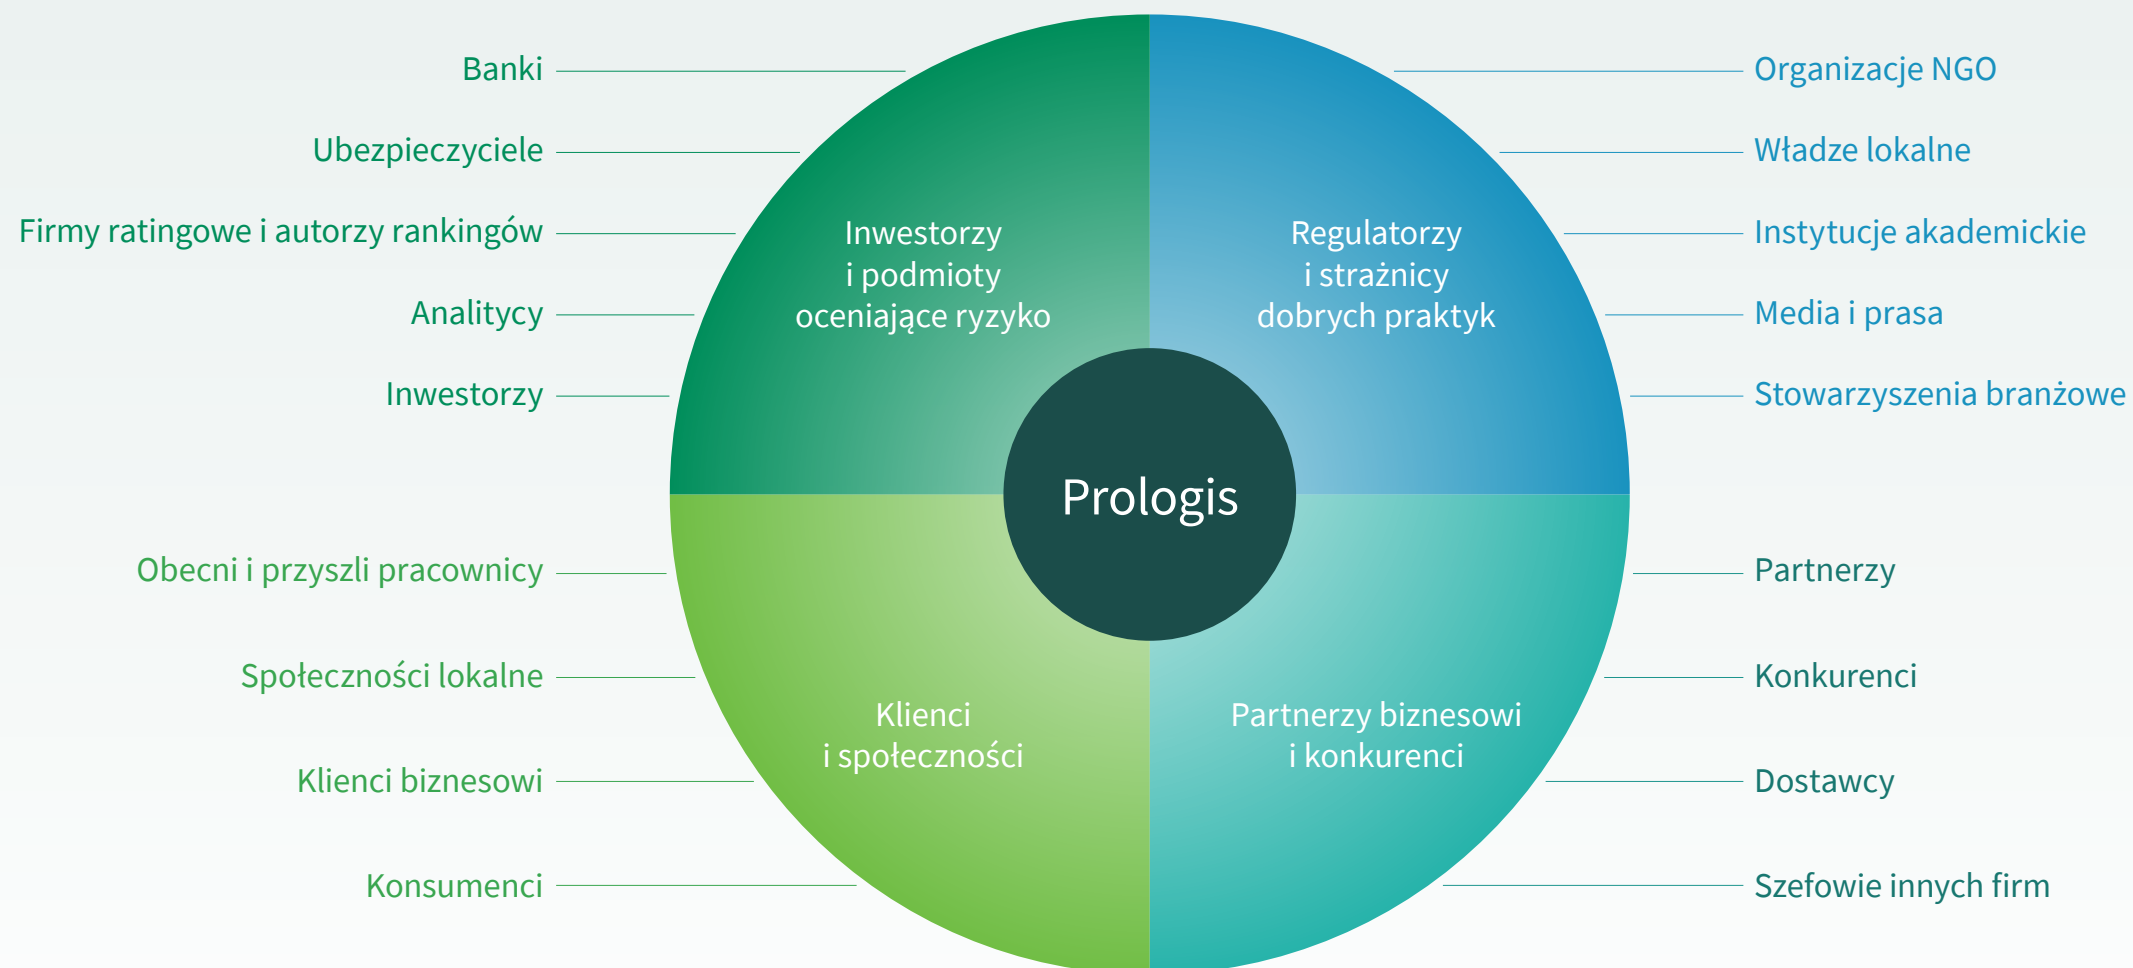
Banki

Ubezpieczyciele

Firmy ratingowe i autorzy rankingów

Analitycy

Inwestorzy

Inwestorzy i podmioty oceniające ryzyko

Regulatorzy i strażnicy dobrych praktyk

Organizacje NGO

Władze lokalne

Instytucje akademickie

Media i prasa

Stowarzyszenia branżowe

Prologis

Obecni i przyszli pracownicy

Społeczności lokalne

Klienci biznesowi

Konsumenci

Klienci i społeczności

Partnerzy biznesowi i konkurenci

Partnerzy

Konkurenci

Dostawcy

Szefowie innych firm